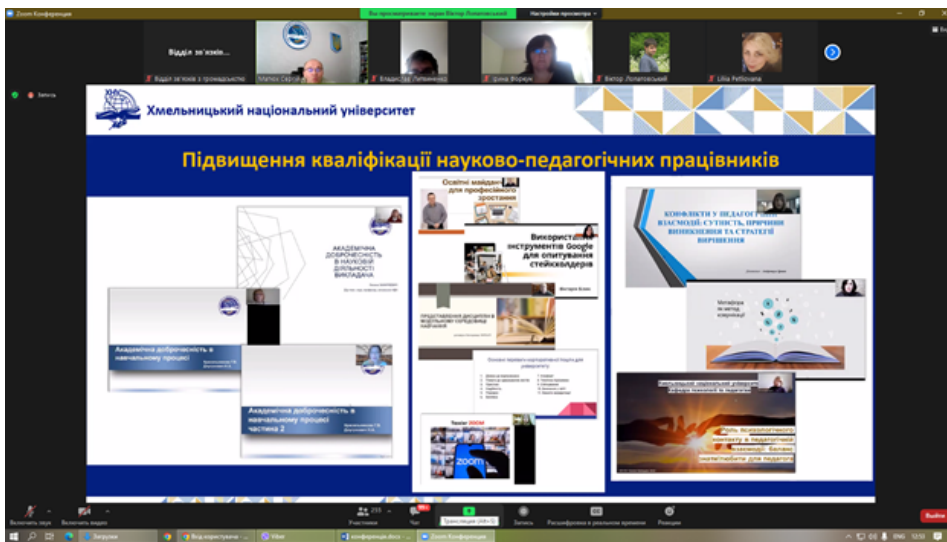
Zoom Конференция

Вы просматриваете экран Віктор Лопатовський

Настройки просмотра

Відділ зв'язків...

Відділ зв'язків з громадськістю

Матюх Сергій

Владислав Литвиненко

Ірина Форкун

Віктор Лопатовський

Lilia Petlovana

Запись

Хмельницький національний університет

Підвищення кваліфікації науково-педагогічних працівників

Академічна доброчесність в науковій діяльності викладача

Академічна доброчесність в навчальному процесі

Академічна доброчесність в навчальному процесі частина 2

Освітні майдани для професійного зростання

Використання інструментів Google для опитування стейкхолдерів

Представлення дисципліни в модульному середовищі навчання

Zoom

Конфлікти у педагогічній взаємодії: сутність, причини виникнення та стратегії вирішення

Метафора як метод навчання

Роль психологічного контексту в педагогічній взаємодії

Включить звук

Включить видео

Участники

Чат

Трансляция экрана

Запись

Расшифровка в реальном времени

Реакции

Выйти

Загрузки

Відділ зв'язків

Viber

конференція.docx

Zoom Конференция

ENG